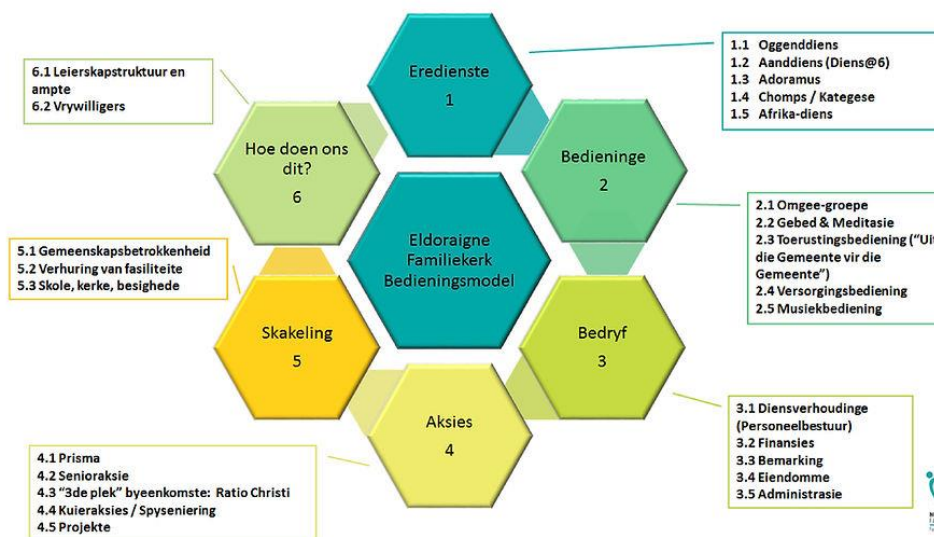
6.1 Leierskapstruktuur en ampte
6.2 Vrywilligers

Eredienste
1

1.1 Oggenddiens
1.2 Aanddiens (Diens@6)
1.3 Adoramus
1.4 Chomps / Kategese
1.5 Afrika-diens

Hoe doen ons dit?
6

Bedieninge
2

Eldoraigne Familiekerk Bedieningsmodel

2.1 Omgee-groepe
2.2 Gebed & Meditasie
2.3 Toerustingsbediening ("Uit die Gemeente vir die Gemeente")
2.4 Versorgingsbediening
2.5 Musiekbediening

5.1 Gemeenskapsbetrokkenheid
5.2 Verhuring van fasiliteite
5.3 Skole, kerke, besighede

Skakeling
5

Bedryf
3

Aksies
4

3.1 Diensverhoudinge (Personeelbestuur)
3.2 Finansies
3.3 Bemarking
3.4 Eiendomme
3.5 Administrasie

4.1 Prisma
4.2 Senioraksie
4.3 "3de plek" byeenkomste: Ratio Christi
4.4 Kuieraksies / Spyseniering
4.5 Projekte